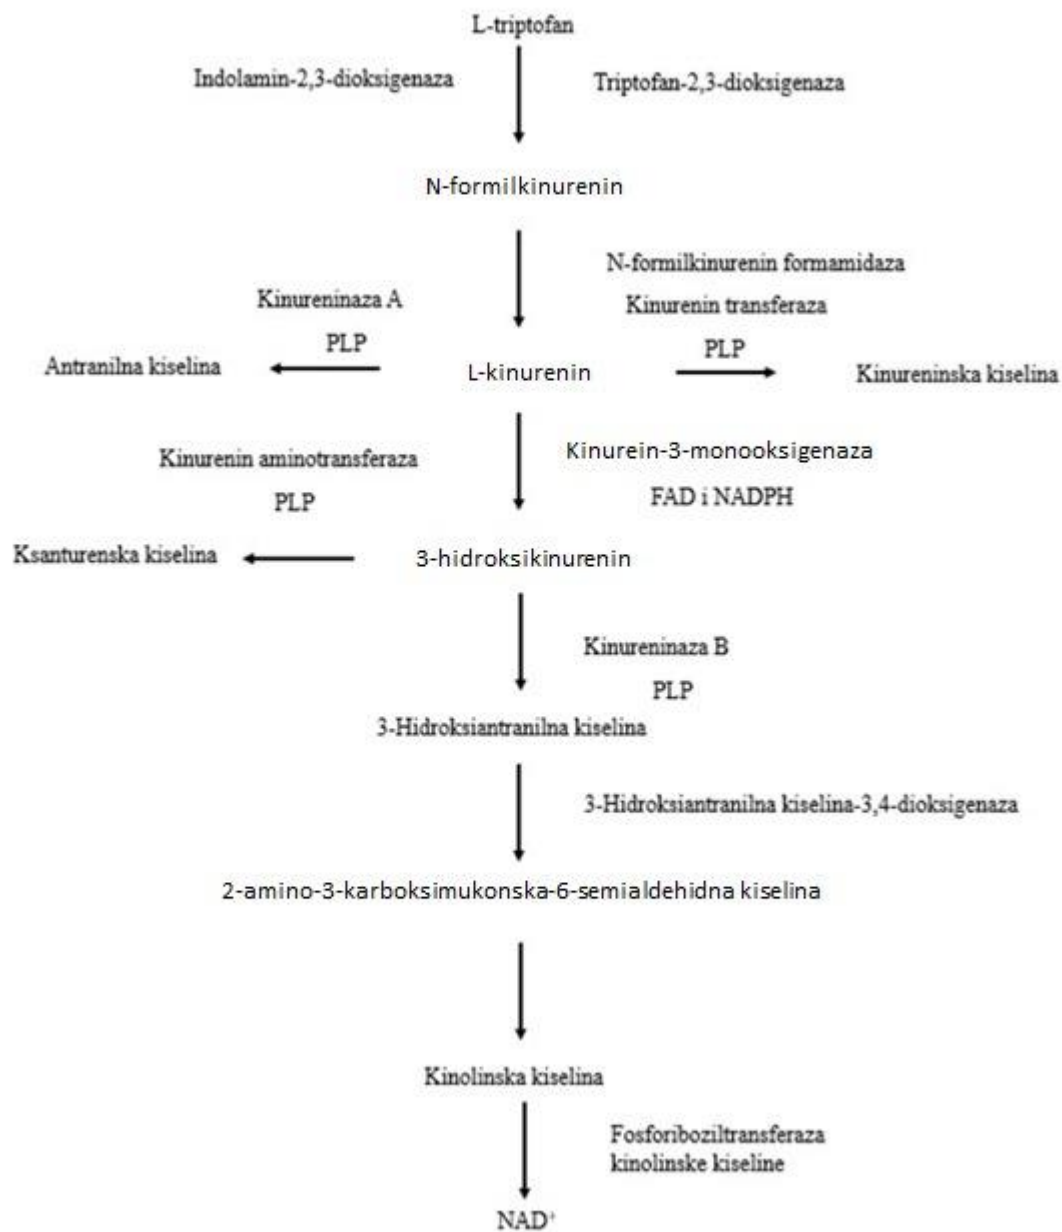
L-triptofan

Indolamin-2,3-dioksigenaza

Triptofan-2,3-dioksigenaza

N-formilkinurenin

N-formilkinurenin formamidaza

Kinurenin transferaza

Kinureninaza A

PLP

Antranilna kiselina

L-kinurenin

PLP

Kinureninska kiselina

Kinurenin aminotransferaza

PLP

Kinurein-3-monooksigenaza

FAD i NADPH

Ksanturenska kiselina

3-hidroksikinurenin

Kinureninaza B

PLP

3-Hidroksiantranilna kiselina

3-Hidroksiantranilna kiselina-3,4-dioksigenaza

2-amino-3-karboksimukonska-6-semialdehidna kiselina

Kinolinska kiselina

Fosforiboziltransferaza kinolinske kiseline

$NAD^+$